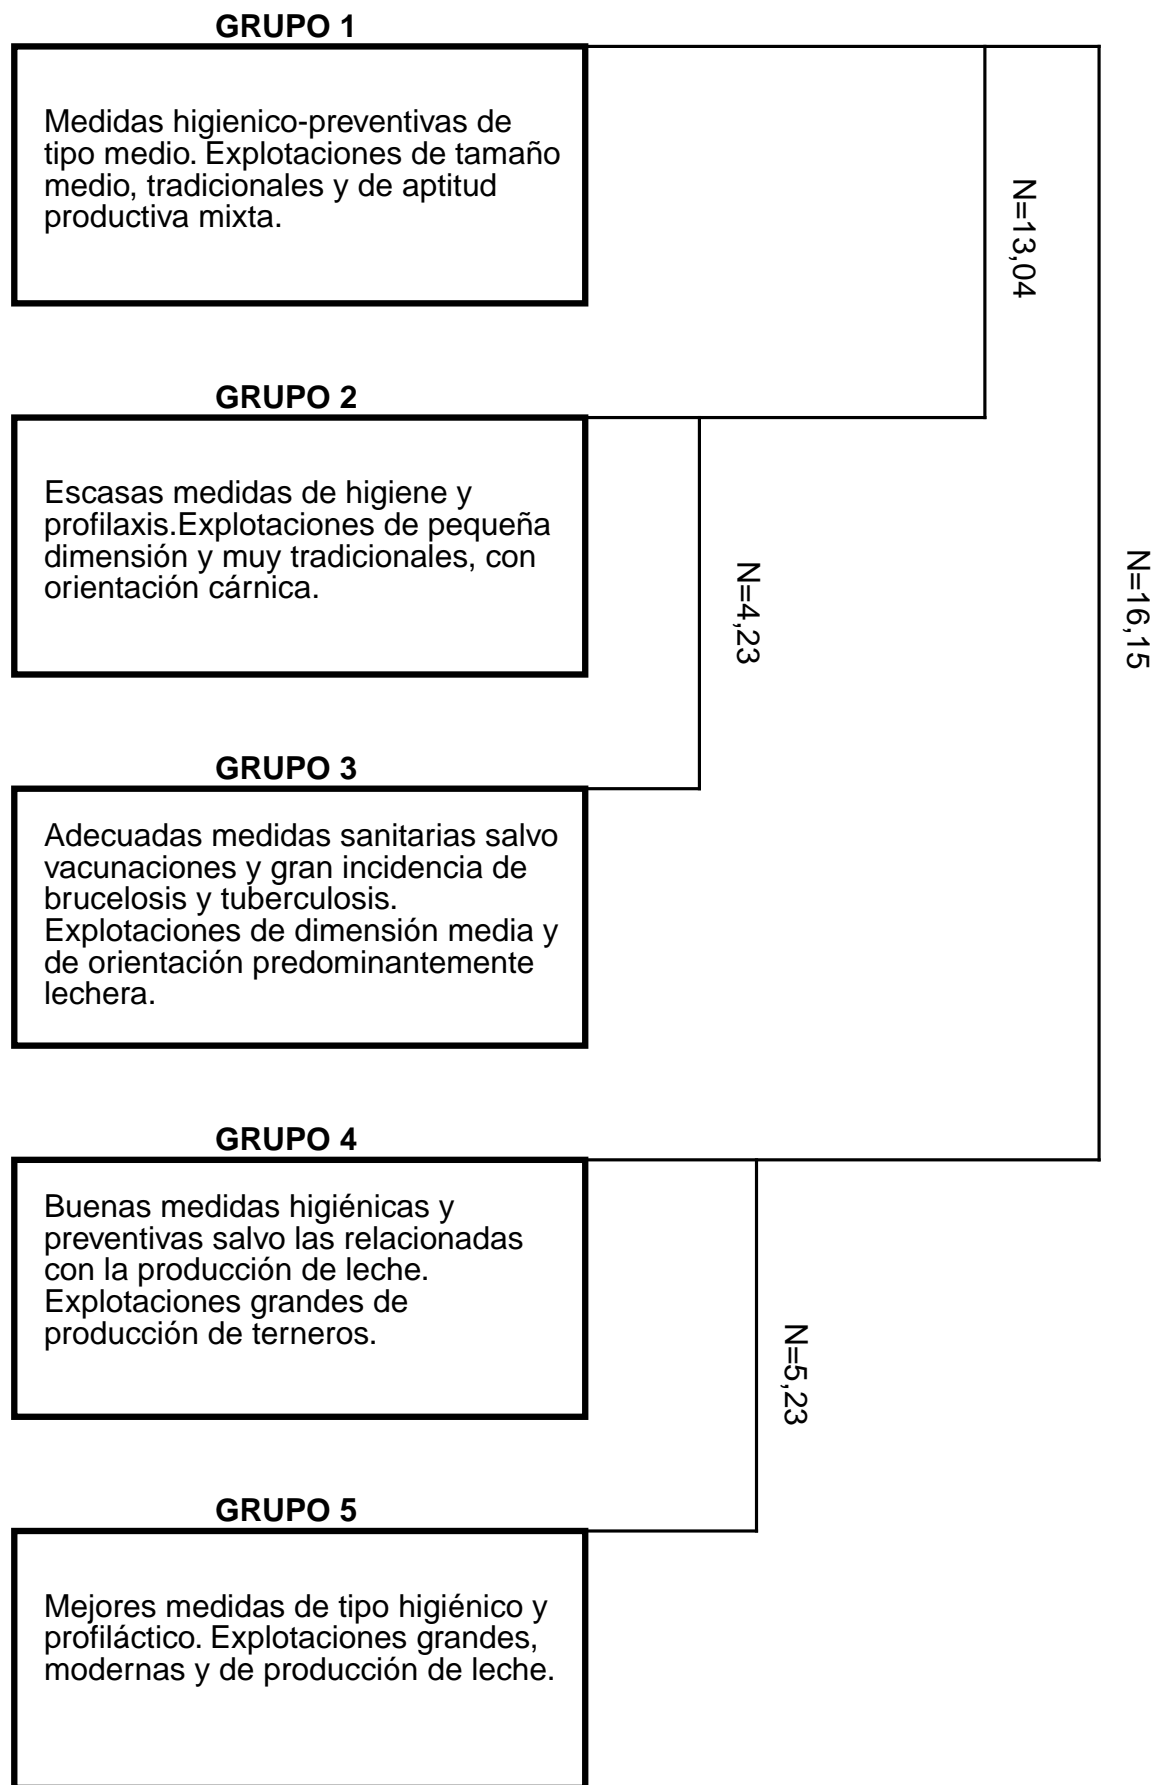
GRUPO 1

Medidas higienico-preventivas de tipo medio. Explotaciones de tamaño medio, tradicionales y de aptitud productiva mixta.

N=13,04

GRUPO 2

Escasas medidas de higiene y profilaxis.Explotaciones de pequeña dimensión y muy tradicionales, con orientación cárnica.

N=4,23

N=16,15

GRUPO 3

Adecuadas medidas sanitarias salvo vacunaciones y gran incidencia de brucelosis y tuberculosis. Explotaciones de dimensión media y de orientación predominantemente lechera.

GRUPO 4

Buenas medidas higiénicas y preventivas salvo las relacionadas con la producción de leche. Explotaciones grandes de producción de terneros.

N=5,23

GRUPO 5

Mejores medidas de tipo higiénico y profiláctico. Explotaciones grandes, modernas y de producción de leche.